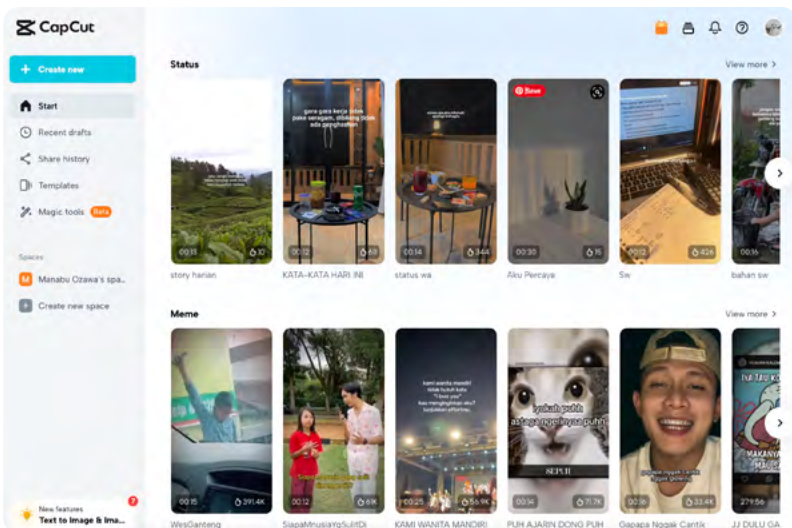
CapCut

+ Create new

Start
Recent drafts
Share history
Templates
Magic tools Beta

Spaces
M Manabu Ozawa's spa...
Create new space

New features
Text to Image & Ima...

Status
View more >

00:11 10
story harian

gara gara kerja tidak pake seragam, dibilang tidak ada penghasilan
00:12 69
KATA-KATA HARI INI

00:14 344
status wa

Save
00:30 15
Aku Percaya

00:13 426
Sw

00:16
bahan sw

Meme
View more >

00:15 391.4K
WesGanteng

00:12 69K
SiapaMnusiaYgSulitDi

kami wanita mandiri tidak butuh kata "i love you" tapi menghasilkan ak... butuhkan effort nya
00:25 56.9K
KAMI WANITA MANDIRI

lyukah puhh astaga ngeriya puh
SEPUR
00:34 71.7K
PUH AJARIN DONG PUH

00:26 33.4K
Gapapa Nggak Cantik

IYA TAU KOK
MAKANYA
27:56
JJ DULU GA